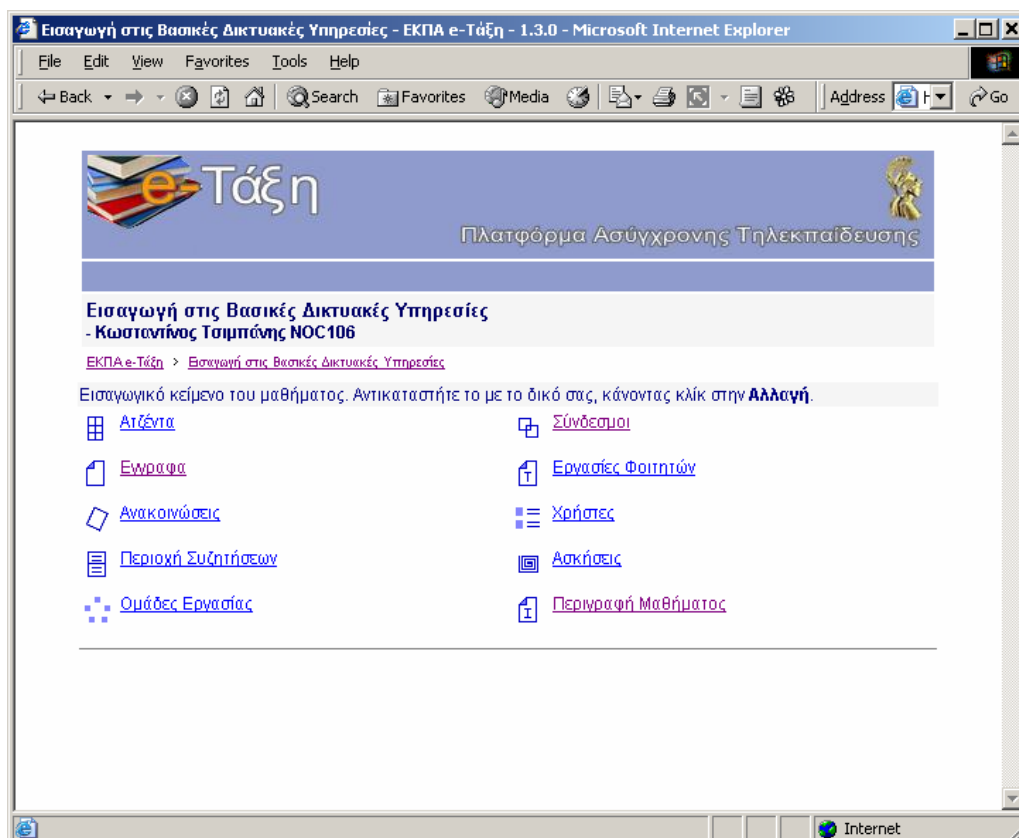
Εισαγωγή στις Βασικές Δικτυακές Υπηρεσίες - ΕΚΠΑ e-Τάξη - 1.3.0 - Microsoft Internet Explorer

File Edit View Favorites Tools Help

Back Search Favorites Media Address Go

e-Τάξη

Πλατφόρμα Ασύγχρονης Τηλεκπαίδευσης

Εισαγωγή στις Βασικές Δικτυακές Υπηρεσίες
- Κωσταντίνος Τσιμπάνης NOC106

ΕΚΠΑ e-Τάξη > Εισαγωγή στις Βασικές Δικτυακές Υπηρεσίες

Εισαγωγικό κείμενο του μαθήματος. Αντικαταστήτε το με το δικό σας, κάνοντας κλίκ στην **Αλλαγή**.

Ατζέντα

Σύνδεσμοι

Εγγραφα

Εργασίες Φοιτητών

Ανακοινώσεις

Χρήστες

Περιοχή Συζητήσεων

Ασκήσεις

Ομάδες Εργασίας

Περιγραφή Μαθήματος

Internet